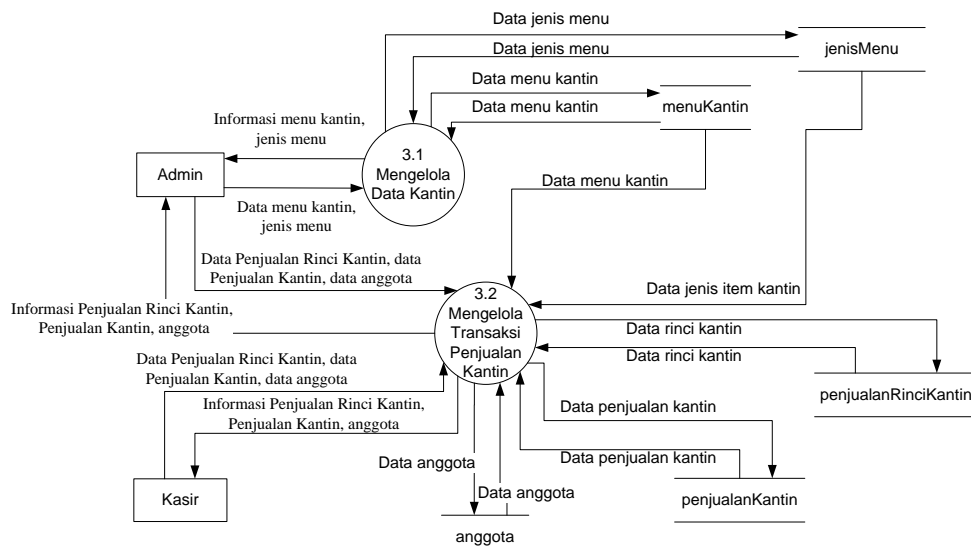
Data jenis menu

Data jenis menu

jenisMenu

Data menu kantin

Data menu kantin

menuKantin

Informasi menu kantin, jenis menu

3.1 Mengelola Data Kantin

Admin

Data menu kantin

Data menu kantin, jenis menu

Data Penjualan Rinci Kantin, data Penjualan Kantin, data anggota

3.2 Mengelola Transaksi Penjualan Kantin

Data jenis item kantin

Informasi Penjualan Rinci Kantin, Penjualan Kantin, anggota

Data rinci kantin

Data rinci kantin

Data Penjualan Rinci Kantin, data Penjualan Kantin, data anggota

penjualanRinciKantin

Informasi Penjualan Rinci Kantin, Penjualan Kantin, anggota

Data penjualan kantin

Data penjualan kantin

Data anggota

Kasir

Data anggota

penjualanKantin

anggota